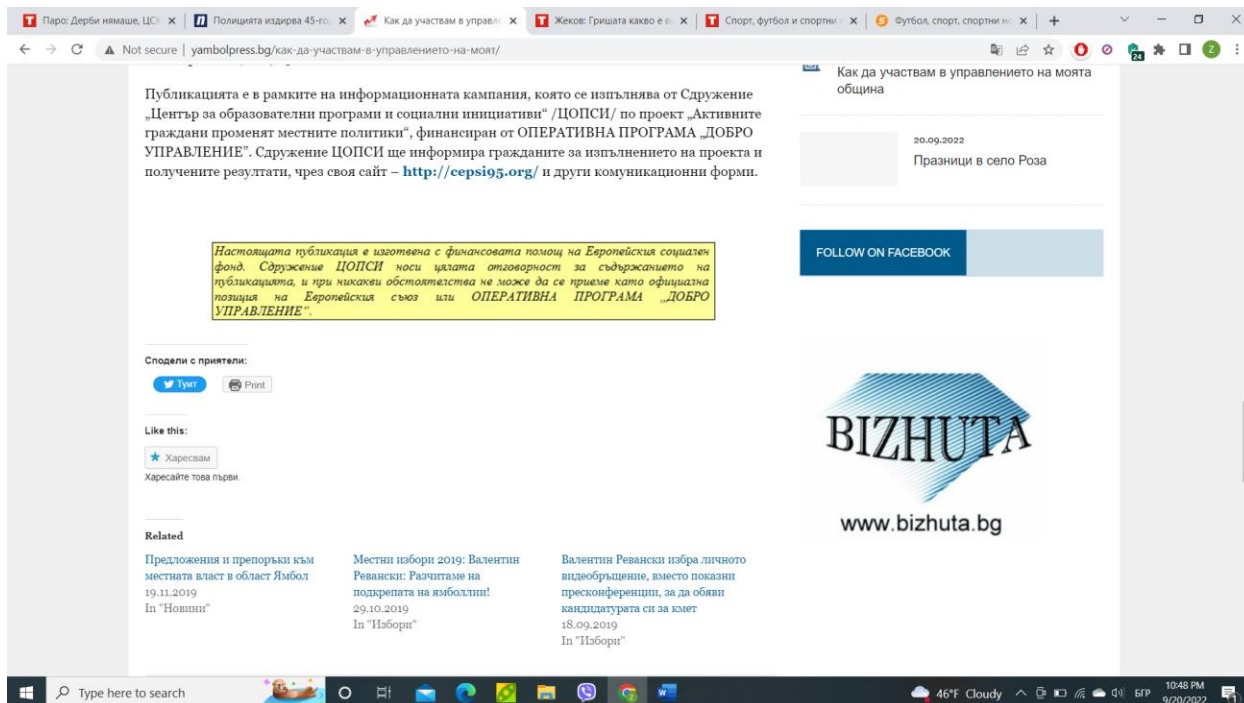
Паро: Дерби нямаше, ЦС ×
Полицията издирва 45-го ×
Как да участвам в управл ×
Жеков: Гришата какво е ×
Спорт, футбол и спортни ×
Футбол, спорт, спортни н ×
+

Not secure | yambolpress.bg/как-да-участвам-в-управлението-на-моят/

Публикацията е в рамките на информационната кампания, която се изпълнява от Сдружение „Център за образователни програми и социални инициативи“ /ЦОПСИ/ по проект „Активните граждани променят местните политики“, финансиран от ОПЕРАТИВНА ПРОГРАМА „ДОБРО УПРАВЛЕНИЕ“. Сдружение ЦОПСИ ще информира гражданите за изпълнението на проекта и получените резултати, чрез своя сайт – http://cepsi95.org/ и други комуникационни форми.

Настоящата публикация е изготвена с финансовата помощ на Европейския социален фонд. Сдружение ЦОПСИ носи цялата отговорност за съдържанието на публикацията, и при никакви обстоятелства не може да се приеме като официална позиция на Европейския съюз или ОПЕРАТИВНА ПРОГРАМА „ДОБРО УПРАВЛЕНИЕ“.

Сподели с приятели:
ТУит
Print

Like this:
Харесвам
Харесайте това първи.

Related

Предложения и препоръки към местната власт в област Ямбол
19.11.2019
In "Новини"

Местни избори 2019: Валентин Ревански: Разчитаме на подкрепата на ямболлии!
29.10.2019
In "Избори"

Валентин Ревански избра личното видеобръщение, вместо показни пресконференции, за да обяви кандидатурата си за кмет
18.09.2019
In "Избори"

Как да участвам в управлението на моята община

20.09.2022
Празници в село Роза

FOLLOW ON FACEBOOK

BIZHUTA
www.bizhuta.bg

Type here to search
46°F Cloudy
БГР
10:48 PM
9/20/2022